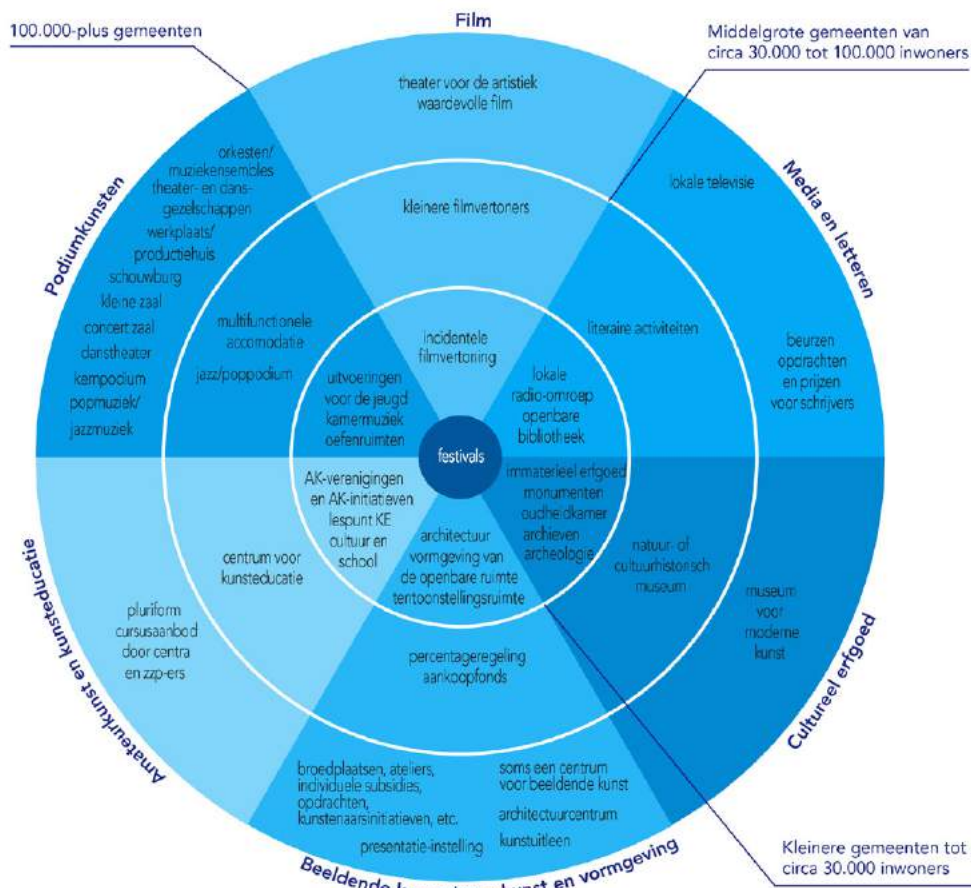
100.000-plus gemeenten

Film

Middelgrote gemeenten van circa 30.000 tot 100.000 inwoners

theater voor de artistiek waardevolle film

kleinere filmvertoners

incidentele filmvertoning

Media en letteren

lokale televisie

literaire activiteiten

beurzen opdrachten en prijzen voor schrijvers

lokale radio-omroep openbare bibliotheek

Podiumkunsten

orkesten/ muziekensembles theater- en dansgezelschappen werkplaats/ productiehuis schouwburg kleine zaal concert zaal danstheater kernpodium popmuziek/ jazzmuziek

multifunctionele accomodatie

jazz/poppodium

uitvoeringen voor de jeugd kamermuziek oefenruimten

festivals

AK-verenigingen en AK-initiatieven lespunt KE cultuur en school

immaterieel erfgoed monumenten oudheidkamer archieven archeologie

natuur- of cultuurhistorisch museum

museum voor moderne kunst

Cultureel erfgoed

Amateurkunst en kunsteducatie

centrum voor kunsteducatie

pluriform cursusaanbod door centra en zzp-ers

architectuur vormgeving van de openbare ruimte tentoonstellingsruimte

percentageregeling aankoopfonds

broedplaatsen, ateliers, individuele subsidies, opdrachten, kunstenaarsinitiatieven, etc.

presentatie-instelling

soms een centrum voor beeldende kunst

architectuurcentrum

kunstuitleen

Beeldende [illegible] kunst en vormgeving

Kleinere gemeenten tot circa 30.000 inwoners